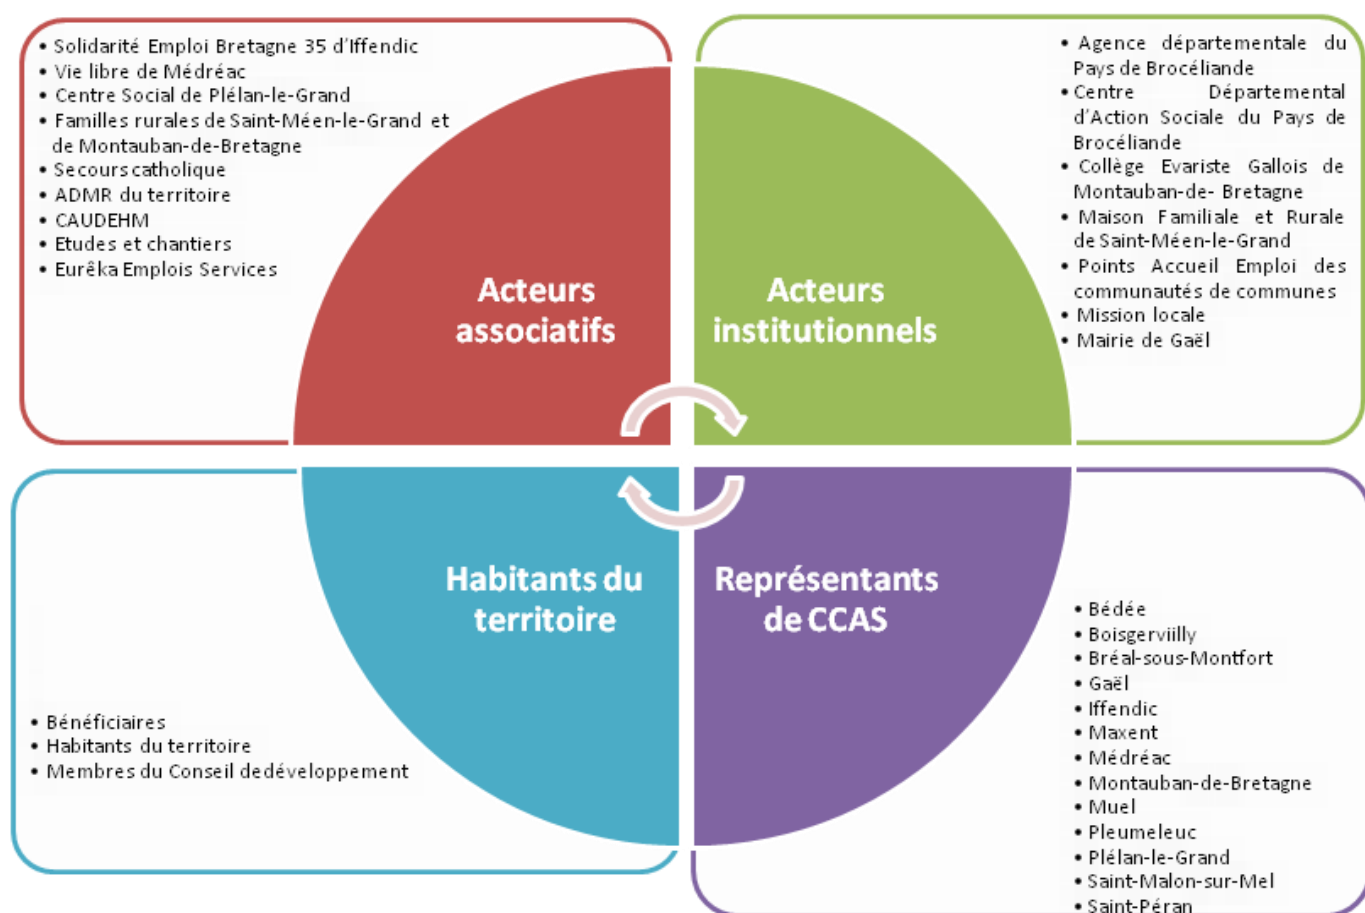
• Solidarité Emploi Bretagne 35 d'Iffendic
• Vie libre de Médréac
• Centre Social de Plélan-le-Grand
• Familles rurales de Saint-Méen-le-Grand et de Montauban-de-Bretagne
• Secours catholique
• ADMR du territoire
• CAUDEHM
• Etudes et chantiers
• Eurêka Emplois Services

Acteurs associatifs

• Agence départementale du Pays de Brocéliande
• Centre Départemental d'Action Sociale du Pays de Brocéliande
• Collège Evariste Gallois de Montauban-de- Bretagne
• Maison Familiale et Rurale de Saint-Méen-le-Grand
• Points Accueil Emploi des communautés de communes
• Mission locale
• Mairie de Gaël

Acteurs institutionnels

Habitants du territoire

• Bénéficiaires
• Habitants du territoire
• Membres du Conseil dedéveloppement

Représentants de CCAS

• Bédée
• Boisgerviilly
• Bréal-sous-Montfort
• Gaël
• Iffendic
• Maxent
• Médréac
• Montauban-de-Bretagne
• Muel
• Pleumeleuc
• Plélan-le-Grand
• Saint-Malon-sur-Mel
• Saint-Péran